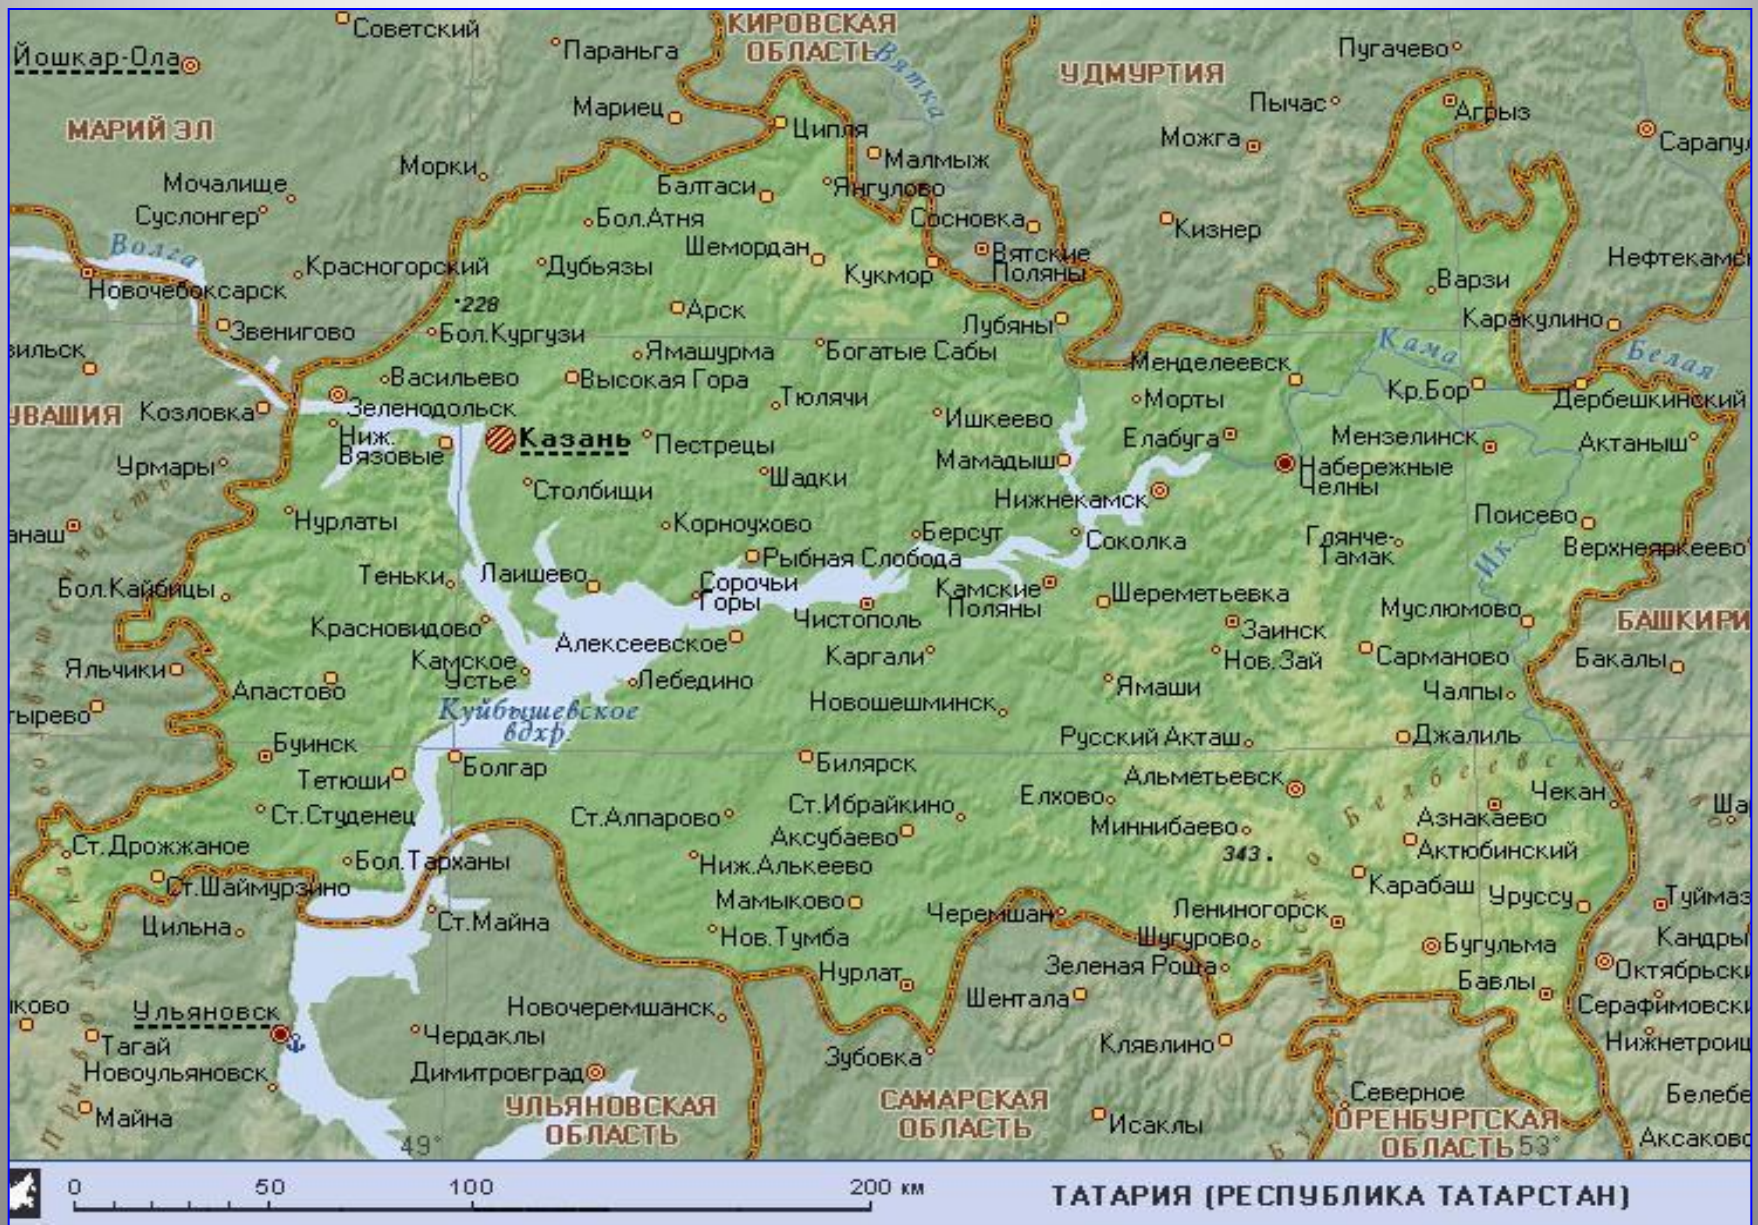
Советский
Йошкар-Ола
Параньга
КИРОВСКАЯ ОБЛАСТЬ
Вятка
УДМУРТИЯ
Пугачево
Пычас
Агрыз
Сарапул
Мариец
Ципья
Можга
МАРИЙ ЭЛ
Малмыж
Морки
Мочалище
Балтаси
Янгулово
Суслонгер
Бол.Атня
Сосновка
Кизнер
Волга
Шемордан
Вятские Поляны
Красногорский
Дубьязы
Кукмор
Варзи
Нефтекамск
Новочебоксарск
228
Арск
Каракулино
Звенигово
Лубяны
Бол.Кургузи
Кама
Белая
Ямашурма
Богатые Сабы
Менделеевск
вильск
Васильево
Высокая Гора
Кр.Бор
Дербешкинский
Тюлячи
Морты
УВАШИЯ
Козловка
Зеленодольск
Ишкеево
Ниж. Вязовые
Казань
Пестрецы
Елабуга
Мензелинск
Актаныш
Урмары
Мамадыш
Набережные Челны
Шадки
Столбищи
Нижнекамск
Нурлаты
Поисево
Корноухово
Берсут
анаш
Соколка
Гляне-Тамак
Верхнеяркеево
Рыбная Слобода
Теньки
Лаишево
Сорочьи Горы
Камские Поляны
Бол.Кайбицы
Шереметьевка
Чистополь
Муслюмово
Красновидово
Заинск
БАШКИРИ
Алексеевское
Каргали
Нов.Зай
Сарманово
Бакалы
Камское Устье
Яльчики
Лебедино
Ямаши
Апастово
Чалпы
Новошешминск
тырево
Куйбышевское вдхр.
Русский Акташ
Джалиль
Буинск
Болгар
Билярск
Тетюши
Альметьевск
Чекан
Ст.Ибрайкино
Елхово
Ша
Ст.Студенец
Ст.Алпарово
Азнакаево
Аксубаево
Миннибаево
Ст.Дрожжаное
Актюбинский
343
Бол.Тарханы
Ниж.Алькеево
Ст.Шаймурзино
Карабаш
Уруссу
Туймаз
Мамыково
Цильна
Черемшан
Лениногорск
Ст.Майна
Кандры
Нов.Тумба
Шугурово
Бугульма
Зеленая Роща
Октябрьски
Нурлат
Бавлы
ково
Шентала
Серафимовски
Новочеремшанск
Ульяновск
Чердаклы
Тагай
Клявлино
Нижнетроиц
Зубовка
Новоульяновск
Димитровград
Северное
Белебе
Майна
УЛЬЯНОВСКАЯ ОБЛАСТЬ
САМАРСКАЯ ОБЛАСТЬ
Исаклы
ОРЕНБУРГСКАЯ ОБЛАСТЬ
53°
Аксаково
49°
0
50
100
200 км
ТАТАРИЯ (РЕСПУБЛИКА ТАТАРСТАН)